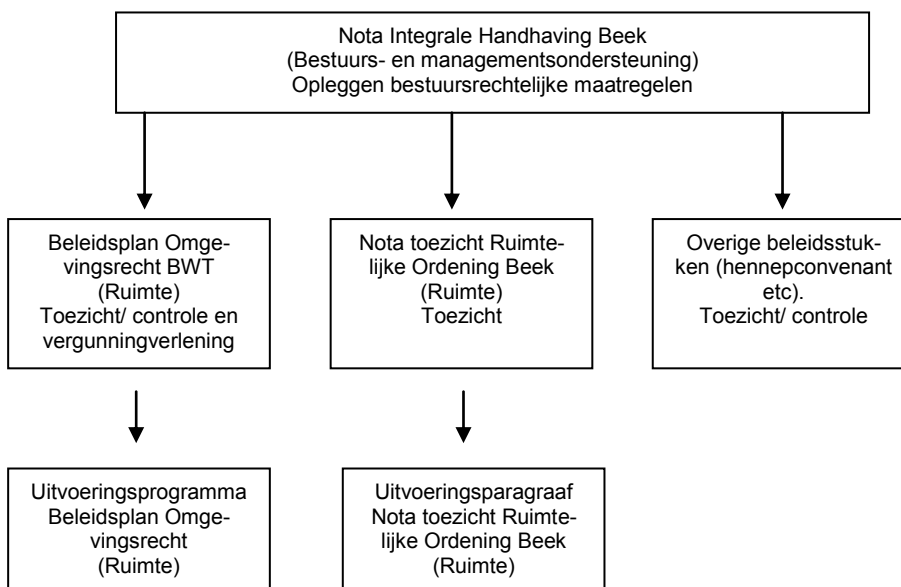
Nota Integrale Handhaving Beek
(Bestuurs- en managementsondersteuning)
Opleggen bestuursrechtelijke maatregelen

Beleidsplan Omgevingsrecht BWT
(Ruimte)
Toezicht/ controle en vergunningverlening

Nota toezicht Ruimtelijke Ordening Beek
(Ruimte)
Toezicht

Overige beleidsstukken (hennepconvenant etc).
Toezicht/ controle

Uitvoeringsprogramma Beleidsplan Omgevingsrecht
(Ruimte)

Uitvoeringsparagraaf Nota toezicht Ruimtelijke Ordening Beek
(Ruimte)